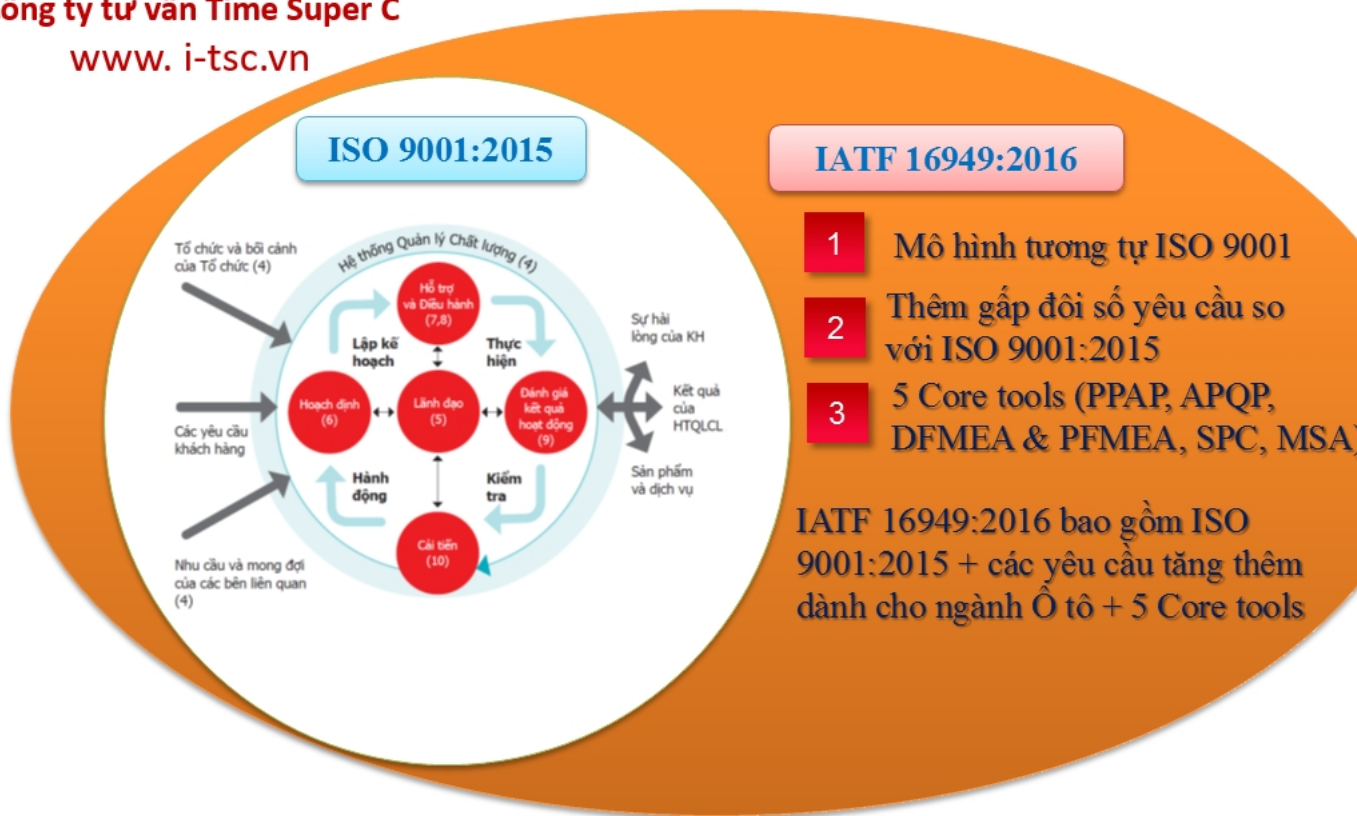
ong ty tư vấn Time Super C
www. i-tsc.vn

ISO 9001:2015

Hệ thống Quản lý Chất lượng (4)

Tổ chức và bối cảnh của Tổ chức (4)

Các yêu cầu khách hàng

Nhu cầu và mong đợi của các bên liên quan (4)

Hỗ trợ và Điều hành (7,8)

Lập kế hoạch

Thực hiện

Hoạch định (6)

Lãnh đạo (5)

Đánh giá kết quả hoạt động (9)

Hành động

Kiểm tra

Cải tiến (10)

Sự hài lòng của KH

Kết quả của HTQLCL

Sản phẩm và dịch vụ

IATF 16949:2016

1 Mô hình tương tự ISO 9001

2 Thêm gấp đôi số yêu cầu so với ISO 9001:2015

3 5 Core tools (PPAP, APQP, DFMEA & PFMEA, SPC, MSA)

IATF 16949:2016 bao gồm ISO 9001:2015 + các yêu cầu tăng thêm dành cho ngành Ô tô + 5 Core tools